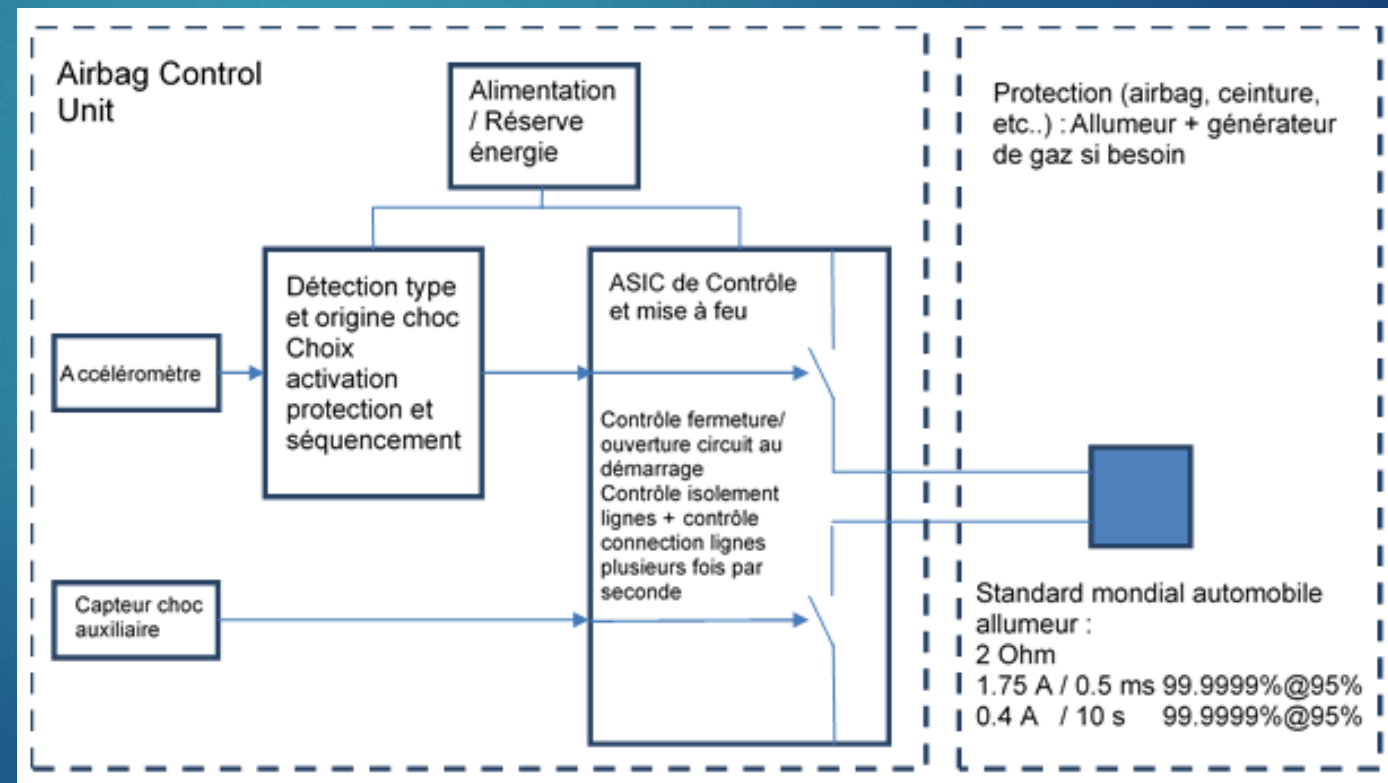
Airbag Control Unit

Alimentation / Réserve énergie

Détection type et origine choc Choix activation protection et séquencement

ASIC de Contrôle et mise à feu

Accéléromètre

Contrôle fermeture/ ouverture circuit au démarrage Contrôle isolement lignes + contrôle connection lignes plusieurs fois par seconde

Capteur choc auxiliaire

Protection (airbag, ceinture, etc..) : Allumeur + générateur de gaz si besoin

Standard mondial automobile allumeur :
2 Ohm
1.75 A / 0.5 ms 99.9999%@95%
0.4 A / 10 s 99.9999%@95%